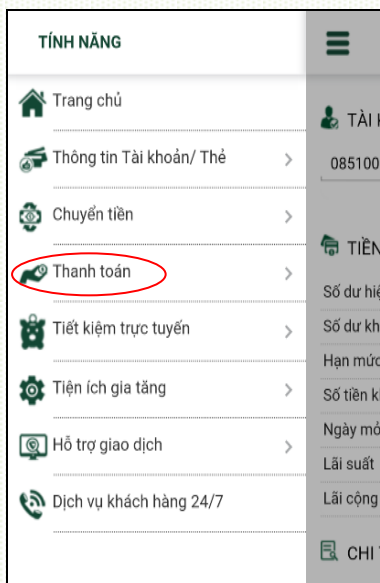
TÍNH NĂNG

Trang chủ

Thông tin Tài khoản/ Thẻ >

Chuyển tiền >

Thanh toán >

Tiết kiệm trực tuyến >

Tiện ích gia tăng >

Hỗ trợ giao dịch >

Dịch vụ khách hàng 24/7

TÀI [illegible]

085100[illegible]

TIỀN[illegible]

Số dư hiệ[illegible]

Số dư kh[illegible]

Hạn mức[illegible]

Số tiền k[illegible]

Ngày mở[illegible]

Lãi suất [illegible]

Lãi cộng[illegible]

CHI T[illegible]